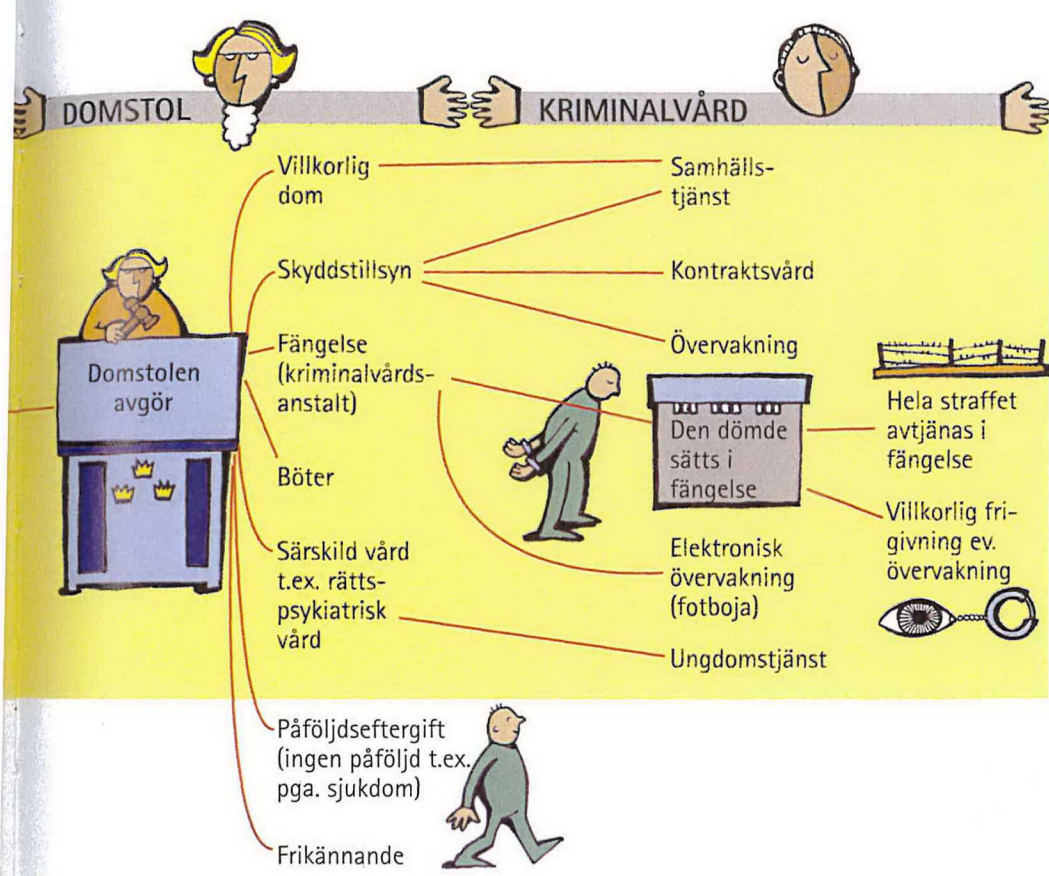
DOMSTOL

KRIMINALVÅRD

Domstolen avgör

Villkorlig dom

Skyddstillsyn

Fängelse (kriminalvårdsanstalt)

Böter

Särskild vård t.ex. rättspsykiatrisk vård

Påföljdseftergift (ingen påföljd t.ex. pga. sjukdom)

Frikännande

Samhällstjänst

Kontraktsvård

Övervakning

Den dömde sätts i fängelse

Elektronisk övervakning (fotboja)

Ungdomstjänst

Hela straffet avtjänas i fängelse

Villkorlig frigivning ev. övervakning